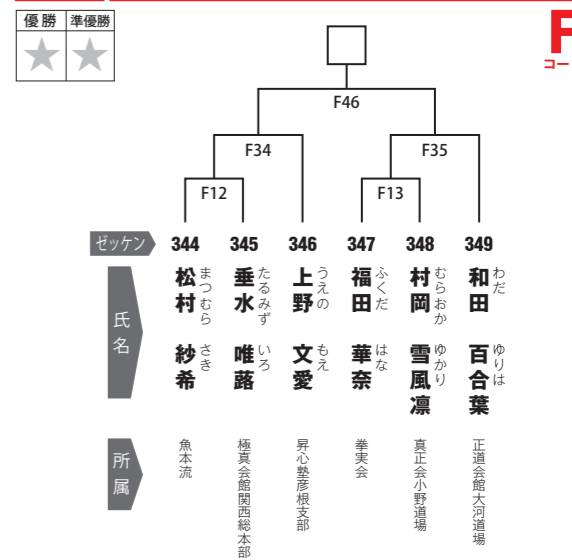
| 優勝 | 準優勝 |
|---|---|
| ★ | ★ |

F
コー

F46
F34
F35
F12
F13

ゼッケン 344 345 346 347 348 349

氏名

344 松村 まつむら 紗希 さき
345 垂水 たるみず 唯露 いろ
346 上野 うえの 文愛 もえ
347 福田 ふくだ 華奈 はな
348 村岡 むらおか 雪風凛 ゆかり
349 和田 わだ 百合葉 ゆりは

所属

魚本流
極真会館関西総本部
昇心塾彦根支部
拳実会
真正会小野道場
正道会館大河道場